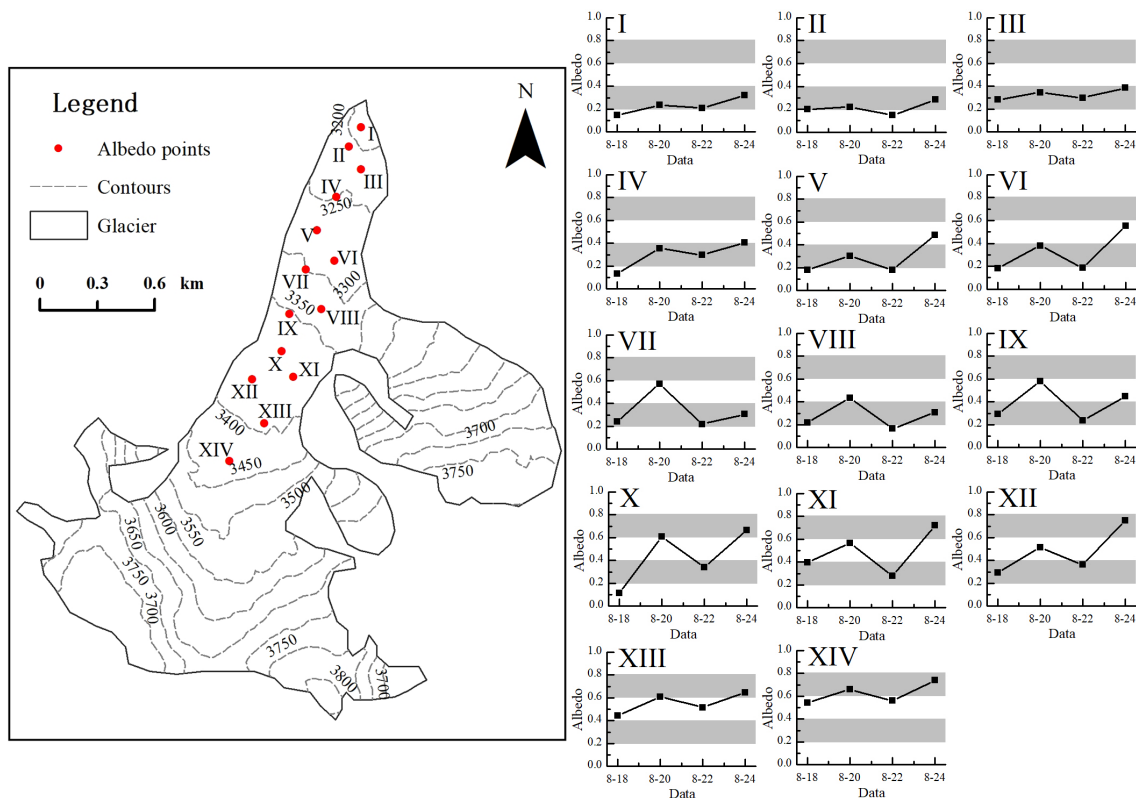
Legend
Albedo points
Contours
Glacier
N
0 0.3 0.6 km
3300
I
II
III
IV
3250
V
VI
VII
3300
3350
VIII
IX
X
XI
XII
XIII
3400
XIV
3450
3700
3750
3500
3600
3550
3650
3750
3700
3750
3800
3700

I
1.0 0.8 0.6 0.4 0.2 0.0
Albedo
8-18 8-20 8-22 8-24
Data

II
1.0 0.8 0.6 0.4 0.2 0.0
Albedo
8-18 8-20 8-22 8-24
Data

III
1.0 0.8 0.6 0.4 0.2 0.0
Albedo
8-18 8-20 8-22 8-24
Data

IV
1.0 0.8 0.6 0.4 0.2 0.0
Albedo
8-18 8-20 8-22 8-24
Data

V
1.0 0.8 0.6 0.4 0.2 0.0
Albedo
8-18 8-20 8-22 8-24
Data

VI
1.0 0.8 0.6 0.4 0.2 0.0
Albedo
8-18 8-20 8-22 8-24
Data

VII
1.0 0.8 0.6 0.4 0.2 0.0
Albedo
8-18 8-20 8-22 8-24
Data

VIII
1.0 0.8 0.6 0.4 0.2 0.0
Albedo
8-18 8-20 8-22 8-24
Data

IX
1.0 0.8 0.6 0.4 0.2 0.0
Albedo
8-18 8-20 8-22 8-24
Data

X
1.0 0.8 0.6 0.4 0.2 0.0
Albedo
8-18 8-20 8-22 8-24
Data

XI
1.0 0.8 0.6 0.4 0.2 0.0
Albedo
8-18 8-20 8-22 8-24
Data

XII
1.0 0.8 0.6 0.4 0.2 0.0
Albedo
8-18 8-20 8-22 8-24
Data

XIII
1.0 0.8 0.6 0.4 0.2 0.0
Albedo
8-18 8-20 8-22 8-24
Data

XIV
1.0 0.8 0.6 0.4 0.2 0.0
Albedo
8-18 8-20 8-22 8-24
Data